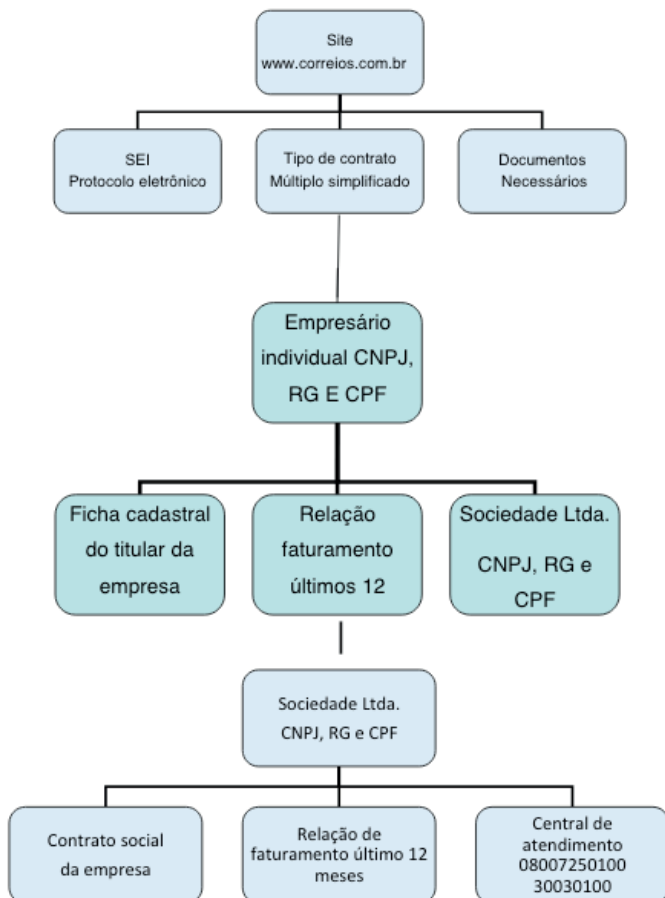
Site
www.correios.com.br

SEI
Protocolo eletrônico

Tipo de contrato
Múltiplo simplificado

Documentos
Necessários

Empresário individual CNPJ, RG E CPF

Ficha cadastral do titular da empresa

Relação faturamento últimos 12

Sociedade Ltda.
CNPJ, RG e CPF

Sociedade Ltda.
CNPJ, RG e CPF

Contrato social da empresa

Relação de faturamento último 12 meses

Central de atendimento
08007250100
30030100